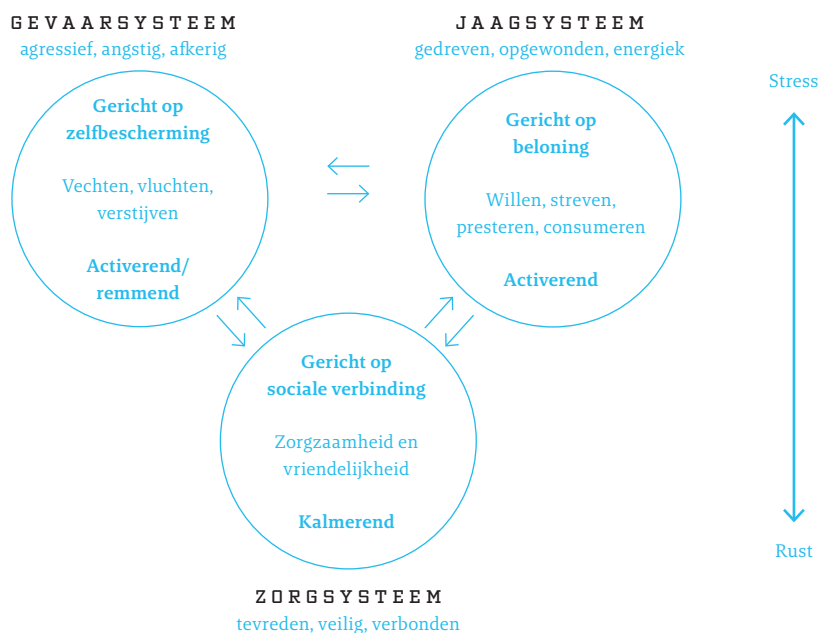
GEVAARSYSTEEM
agressief, angstig, afkerig

Gericht op zelfbescherming

Vechten, vluchten, verstijven

Activerend/ remmend

JAAGSYSTEEM
gedreven, opgewonden, energiek

Gericht op beloning

Willen, streven, presteren, consumeren

Activerend

Stress

Rust

Gericht op sociale verbinding

Zorgzaamheid en vriendelijkheid

Kalmerend

ZORGSYSTEEM
tevreden, veilig, verbonden